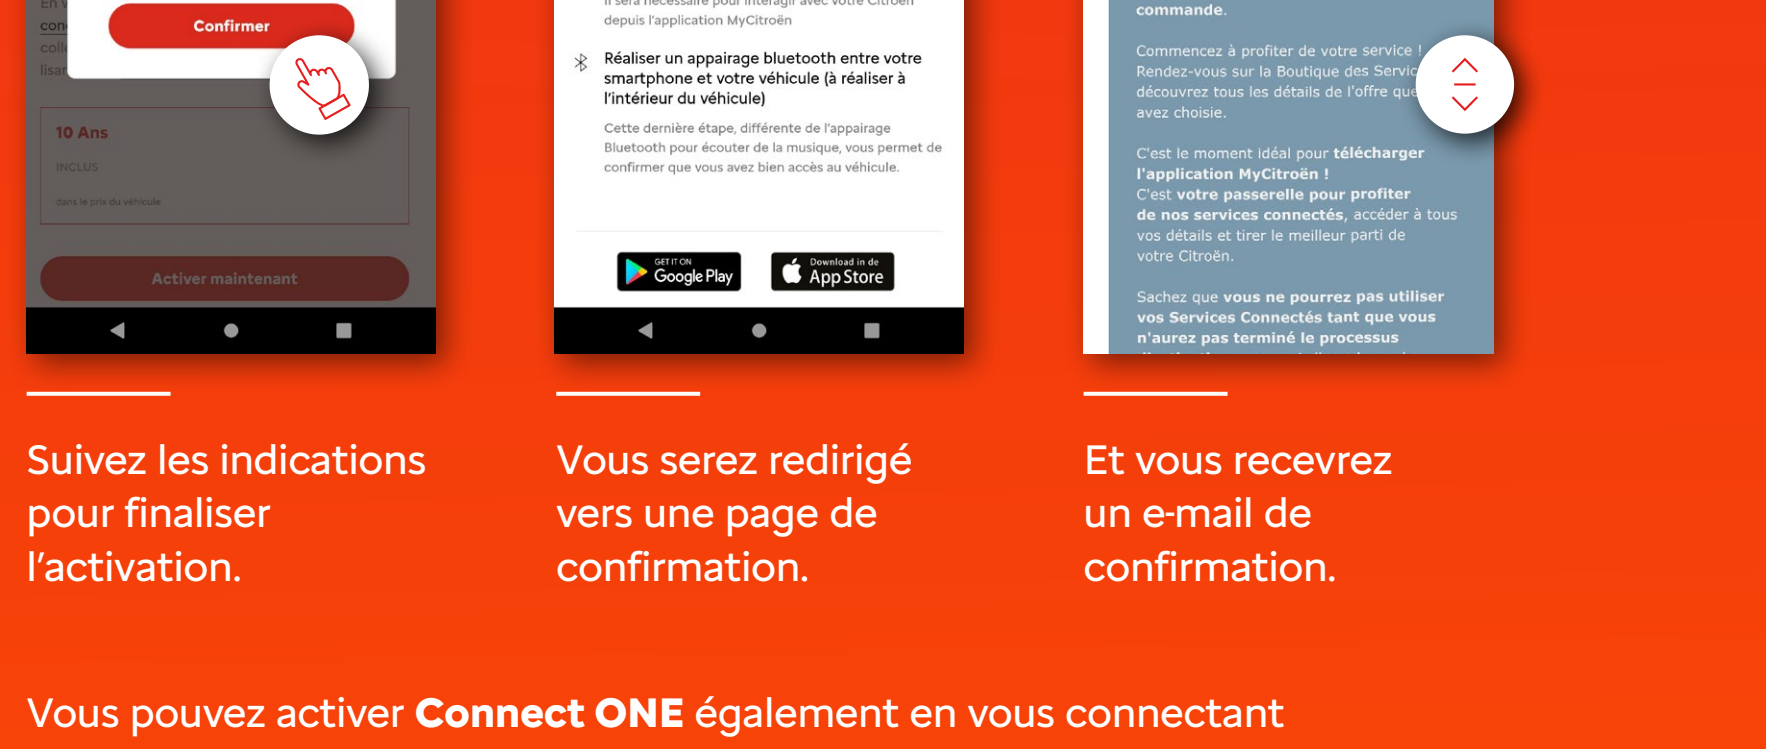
En v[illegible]
con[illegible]
coll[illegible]
lisa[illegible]

Confirmer

10 Ans

INCLUS

dans le prix du véhicule

Activer maintenant

Il sera nécessaire pour interagir avec votre Citroën depuis l'application MyCitroën

Réaliser un appairage bluetooth entre votre smartphone et votre véhicule (à réaliser à l'intérieur du véhicule)

Cette dernière étape, différente de l'appairage Bluetooth pour écouter de la musique, vous permet de confirmer que vous avez bien accès au véhicule.

GET IT ON Google Play

Download in de App Store

commande.

Commencez à profiter de votre service ! Rendez-vous sur la Boutique des Servic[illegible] découvrez tous les détails de l'offre que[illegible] avez choisie.

C'est le moment idéal pour **télécharger l'application MyCitroën !**
C'est **votre passerelle pour profiter de nos services connectés**, accéder à tous vos détails et tirer le meilleur parti de votre Citroën.

Sachez que **vous ne pourrez pas utiliser vos Services Connectés tant que vous n'aurez pas terminé le processus** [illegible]

Suivez les indications pour finaliser l'activation.

Vous serez redirigé vers une page de confirmation.

Et vous recevrez un e-mail de confirmation.

Vous pouvez activer **Connect ONE** également en vous connectant